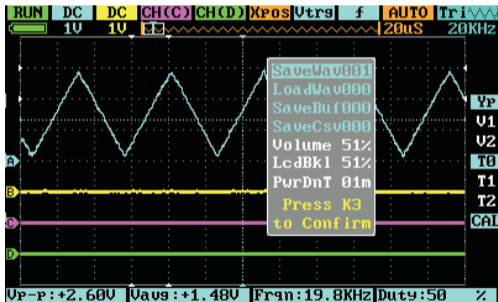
RUN DC DC CH(C) CH(D) Xpos Vtrg f AUTO Tri

1V 1V 20uS 20KHz

SaveWav001
LoadWav000
SaveBuf000
SaveCsv000
Volume 51%
LcdBkl 51%
PwrDnT 01m
Press K3
to Confirm

Vp
V1
V2
T0
T1
T2
CAL

A
B
C
D

Vp-p:+2.60V Vavg:+1.48V Frqn:19.8KHz Duty:50 %